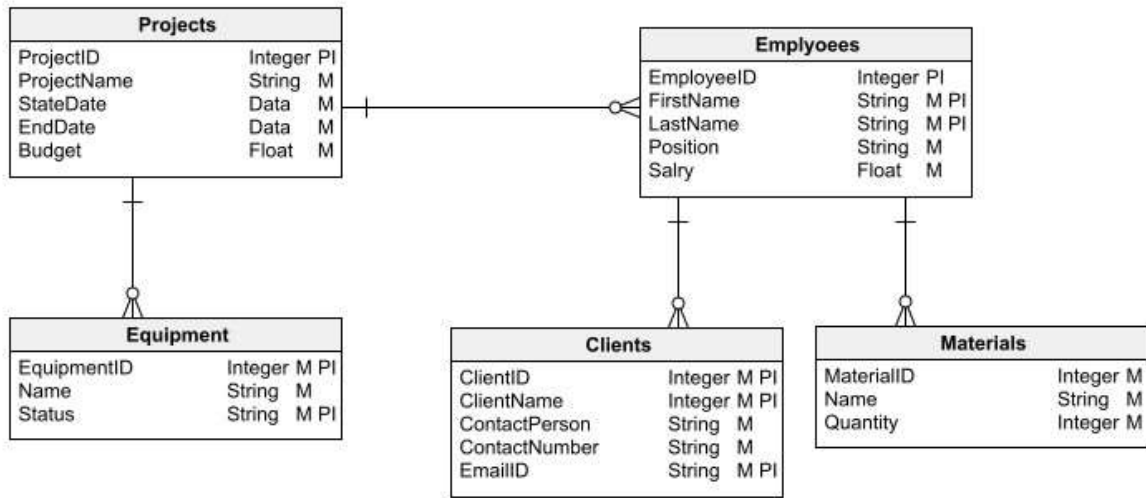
**Projects**

| | | |
|---|---|---|
| ProjectID | Integer | PI |
| ProjectName | String | M |
| StateDate | Data | M |
| EndDate | Data | M |
| Budget | Float | M |

**Emplyoees**

| | | |
|---|---|---|
| EmployeeID | Integer | PI |
| FirstName | String | M PI |
| LastName | String | M PI |
| Position | String | M |
| Salry | Float | M |

**Equipment**

| | | |
|---|---|---|
| EquipmentID | Integer | M PI |
| Name | String | M |
| Status | String | M PI |

**Clients**

| | | |
|---|---|---|
| ClientID | Integer | M PI |
| ClientName | Integer | M PI |
| ContactPerson | String | M |
| ContactNumber | String | M |
| EmailID | String | M PI |

**Materials**

| | | |
|---|---|---|
| MaterialID | Integer | M |
| Name | String | M |
| Quantity | Integer | M |